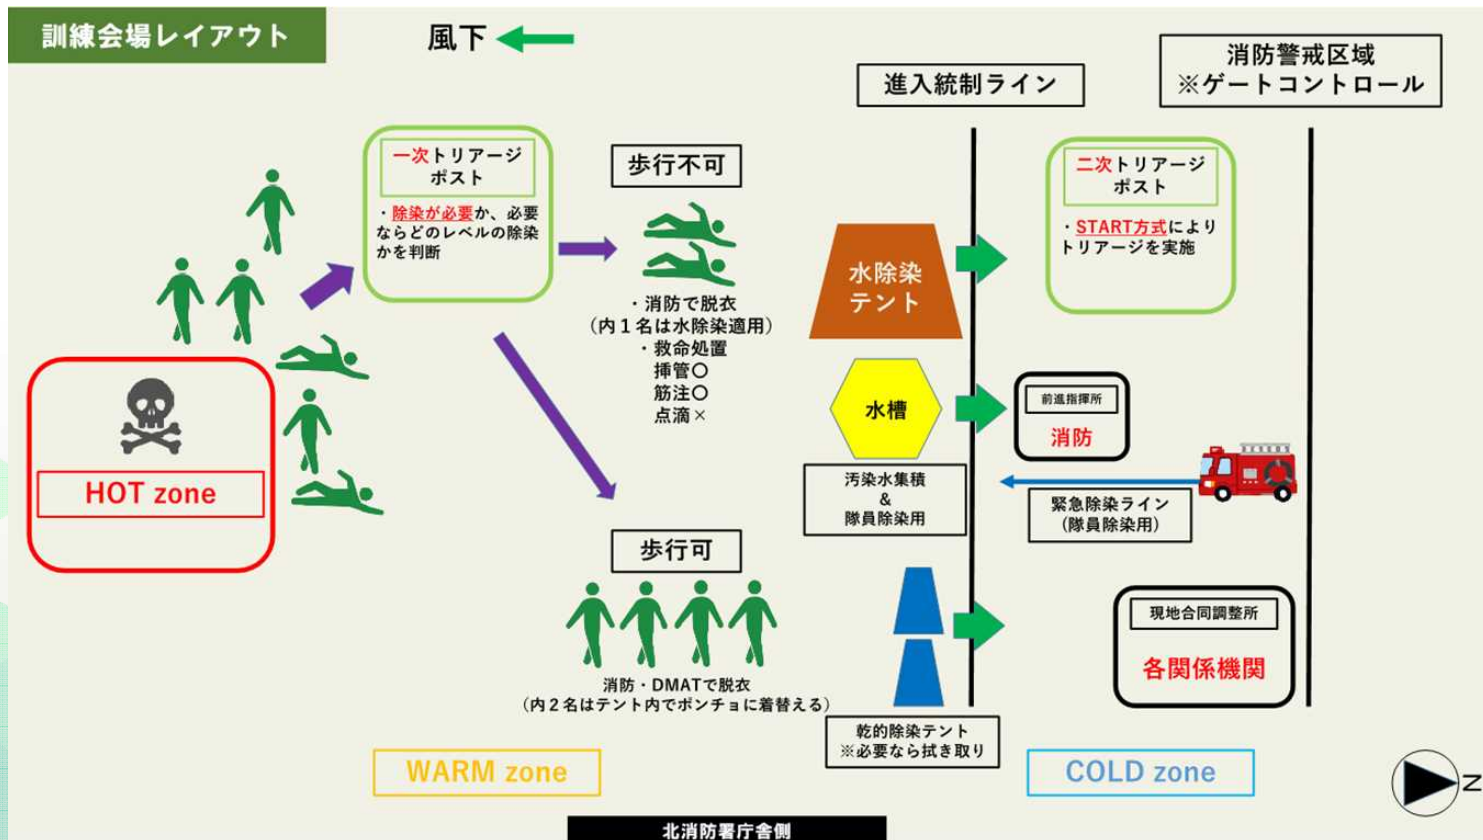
訓練会場レイアウト

風下

進入統制ライン

消防警戒区域
※ゲートコントロール

一次トリアージポスト

・除染が必要か、必要ならどのレベルの除染かを判断

歩行不可

・消防で脱衣
（内１名は水除染適用）
・救命処置
挿管〇
筋注〇
点滴×

水除染テント

水槽

汚染水集積
&
隊員除染用

二次トリアージポスト

・START方式によりトリアージを実施

前進指揮所

消防

緊急除染ライン
（隊員除染用）

HOT zone

歩行可

消防・DMATで脱衣
（内２名はテント内でポンチョに着替える）

乾的除染テント
※必要なら拭き取り

現地合同調整所

各関係機関

WARM zone

COLD zone

N

北消防署庁舎側